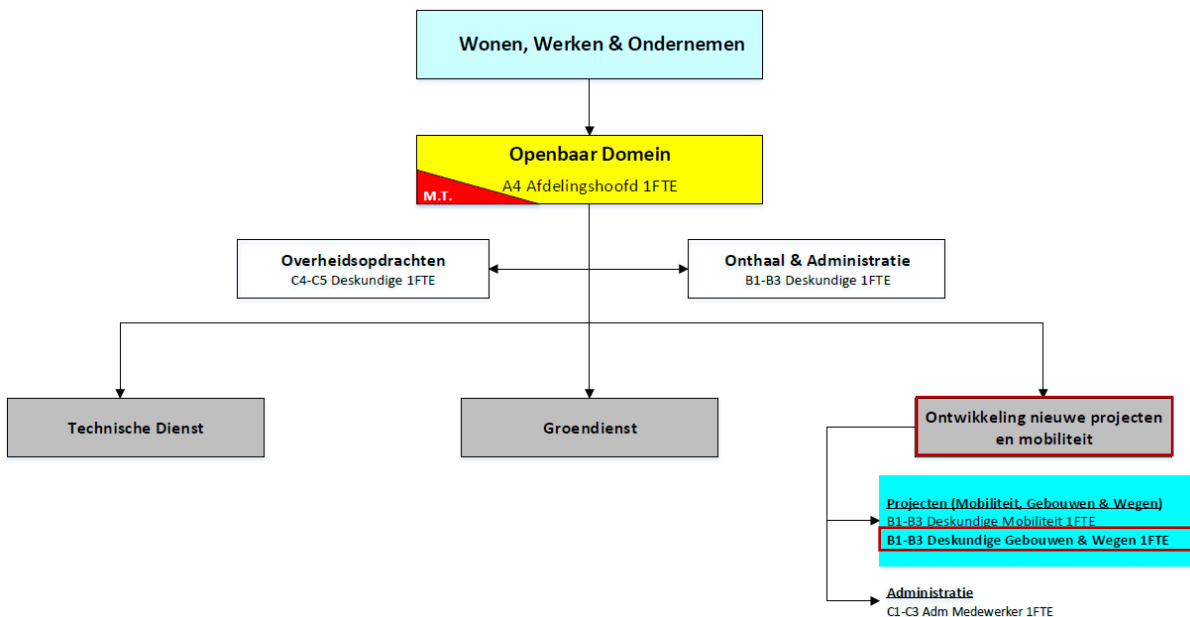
Wonen, Werken & Ondernemen

Openbaar Domein
M.T.
A4 Afdelingshoofd 1FTE

Overheidsopdrachten
C4-C5 Deskundige 1FTE

Onthaal & Administratie
B1-B3 Deskundige 1FTE

Technische Dienst

Groendienst

Ontwikkeling nieuwe projecten en mobiliteit

Projecten (Mobiliteit, Gebouwen & Wegen)
B1-B3 Deskundige Mobiliteit 1FTE
B1-B3 Deskundige Gebouwen & Wegen 1FTE

Administratie
C1-C3 Adm Medewerker 1FTE